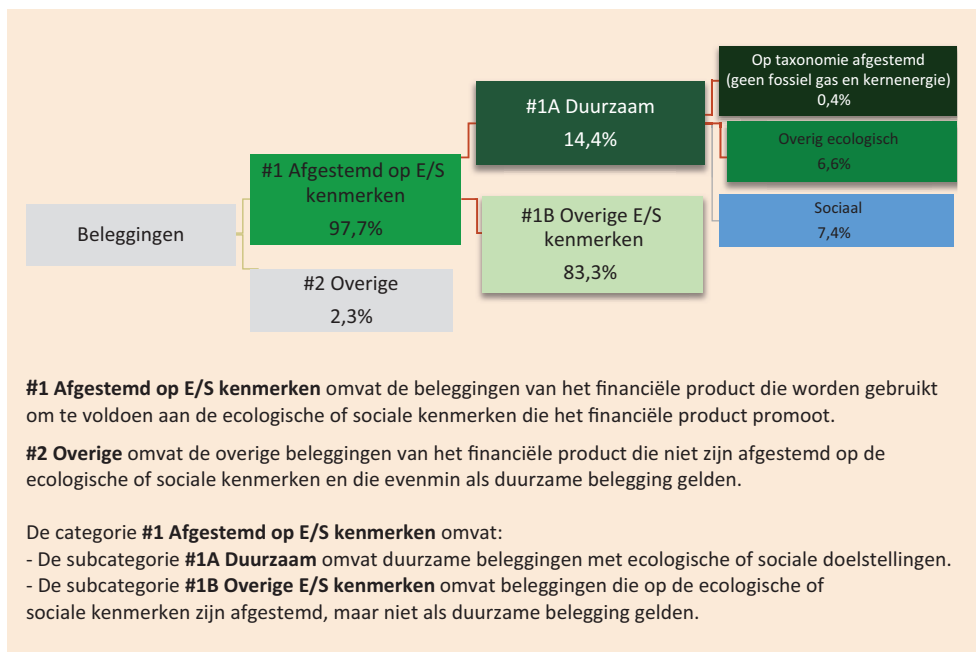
Op taxonomie afgestemd (geen fossiel gas en kernenergie) 0,4%

#1A Duurzaam 14,4%

Overig ecologisch 6,6%

#1 Afgestemd op E/S kenmerken 97,7%

Sociaal 7,4%

Beleggingen

#1B Overige E/S kenmerken 83,3%

#2 Overige 2,3%

**#1 Afgestemd op E/S kenmerken** omvat de beleggingen van het financiële product die worden gebruikt om te voldoen aan de ecologische of sociale kenmerken die het financiële product promoot.

**#2 Overige** omvat de overige beleggingen van het financiële product die niet zijn afgestemd op de ecologische of sociale kenmerken en die evenmin als duurzame belegging gelden.

De categorie **#1 Afgestemd op E/S kenmerken** omvat:
- De subcategorie **#1A Duurzaam** omvat duurzame beleggingen met ecologische of sociale doelstellingen.
- De subcategorie **#1B Overige E/S kenmerken** omvat beleggingen die op de ecologische of sociale kenmerken zijn afgestemd, maar niet als duurzame belegging gelden.